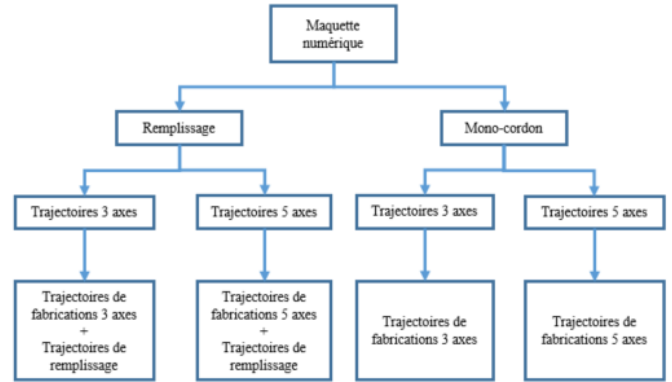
Maquette numérique

Remplissage

Mono-cordon

Trajectoires 3 axes

Trajectoires 5 axes

Trajectoires 3 axes

Trajectoires 5 axes

Trajectoires de fabrications 3 axes + Trajectoires de remplissage

Trajectoires de fabrications 5 axes + Trajectoires de remplissage

Trajectoires de fabrications 3 axes

Trajectoires de fabrications 5 axes